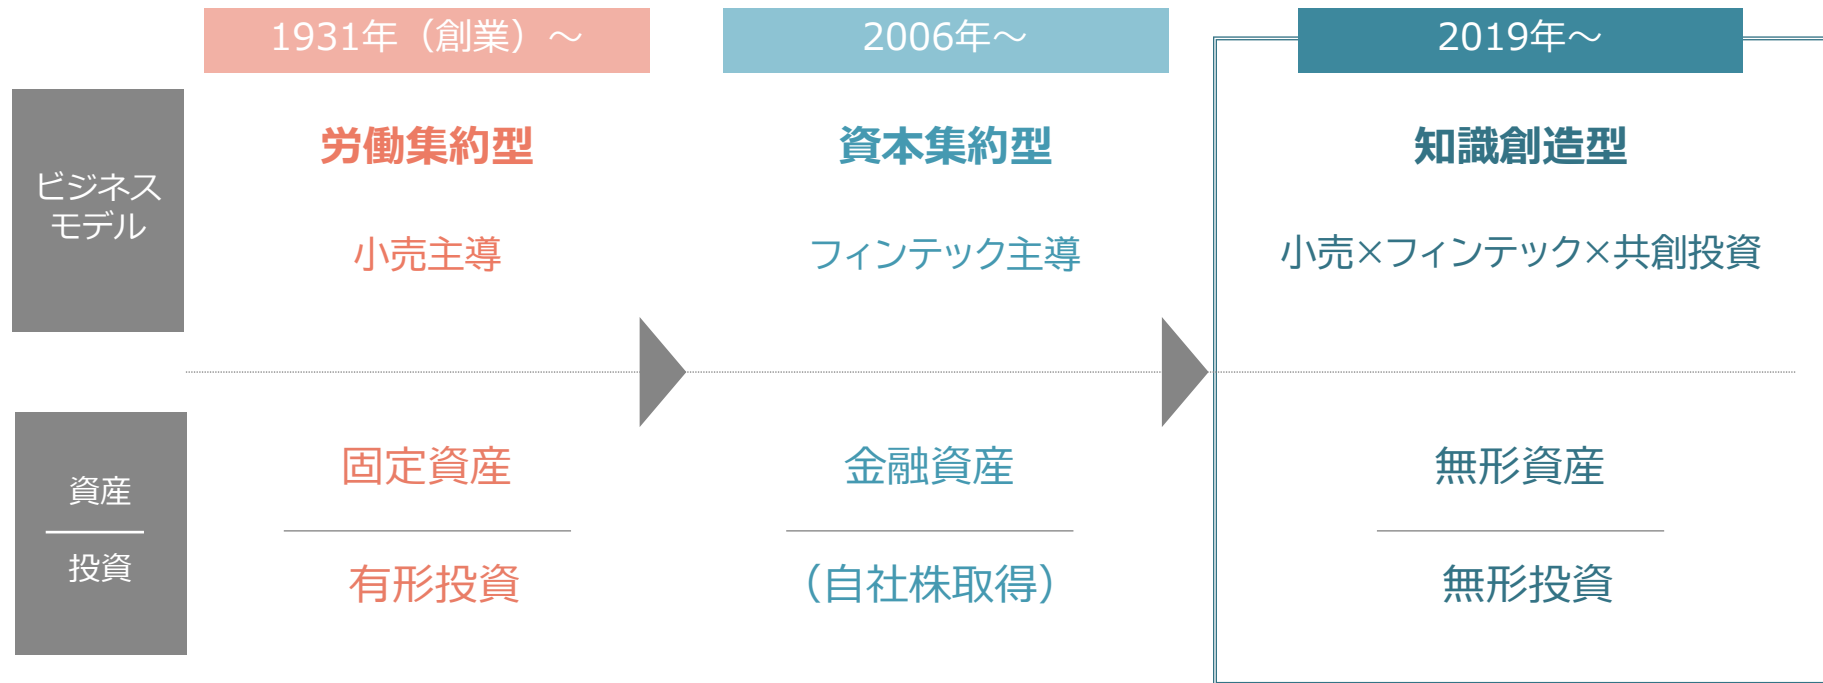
1931年（創業）～

2006年～

2019年～

ビジネスモデル

労働集約型

小売主導

資本集約型

フィンテック主導

知識創造型

小売×フィンテック×共創投資

資産

投資

固定資産

有形投資

金融資産

（自社株取得）

無形資産

無形投資